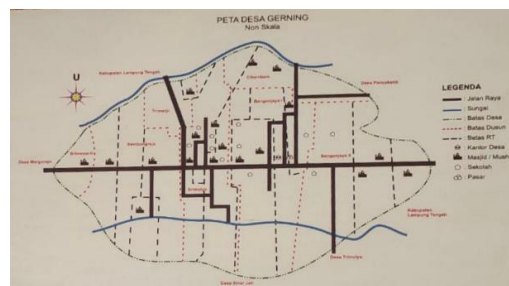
PETA DESA GERNING
Non Skala

U

Kabupaten Lampung Tengah

Desa Panjangsari

Desa Margorejo

Desa Sinar Jati

Kabupaten Lampung Tengah

Desa Trimulyo

Sidomakmur

Trimulyo

Sidorejo

Sukamulya

Margodadi

Bangunrejo

Margomulyo I

Srikaton

LEGENDA
Jalan Raya
Sungai
Batas Desa
Batas Dusun
Batas RT
Kantor Desa
Masjid / Mush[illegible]
Sekolah
Pasar